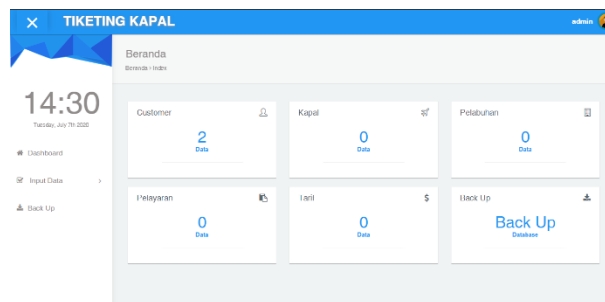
✕ TIKETING KAPAL

admin

14:30
Tuesday, July 7th 2020

Dashboard

Input Data ›

Back Up

Beranda
Beranda > Index

Customer
2
Data

Kapal
0
Data

Pelabuhan
0
Data

Pelayaran
0
Data

Tarif $
0
Data

Back Up
Back Up
Database